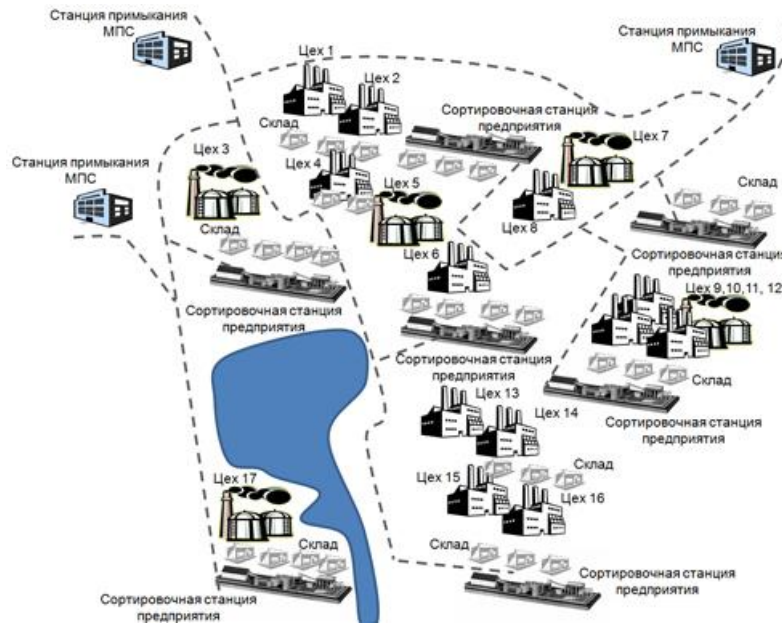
Станция примыкания МПС

Цех 1

Цех 2

Станция примыкания МПС

Склад

Сортировочная станция предприятия

Цех 3

Цех 4

Цех 7

Станция примыкания МПС

Цех 5

Склад

Склад

Цех 8

Цех 6

Сортировочная станция предприятия

Цех 9,10,11, 12

Сортировочная станция предприятия

Сортировочная станция предприятия

Склад

Цех 13

Цех 14

Сортировочная станция предприятия

Склад

Цех 15

Цех 16

Цех 17

Склад

Склад

Сортировочная станция предприятия

Сортировочная станция предприятия